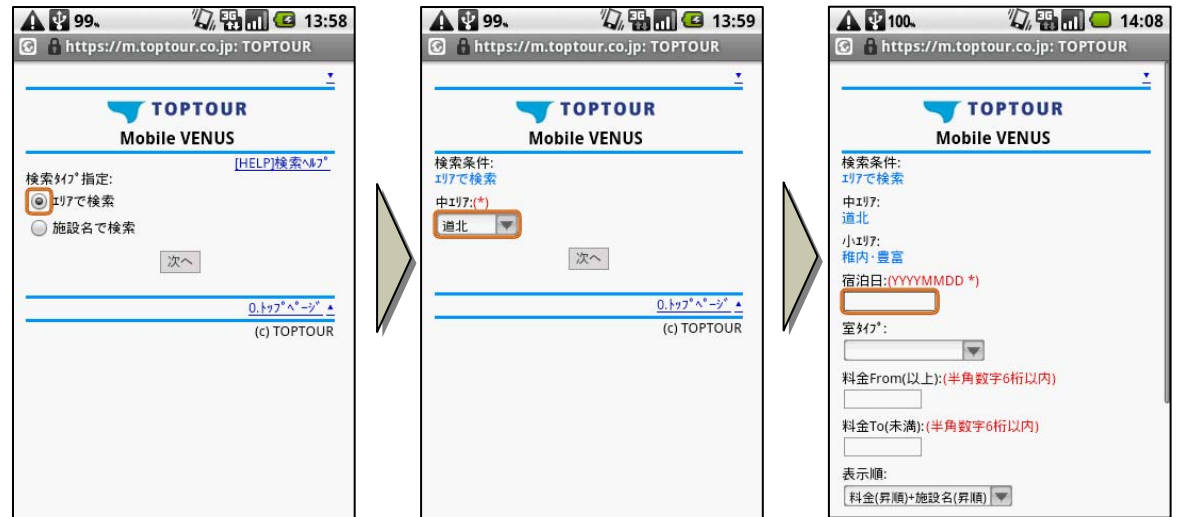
99 13:58
https://m.toptour.co.jp: TOPTOUR

TOPTOUR
Mobile VENUS
[HELP]検索ﾍﾙﾌﾟ
検索ﾀｲﾌﾟ指定:
ｴﾘｱで検索
施設名で検索
次へ
0.ﾄｯﾌﾟﾍﾟｰｼﾞ
(c) TOPTOUR

99 13:59
https://m.toptour.co.jp: TOPTOUR

TOPTOUR
Mobile VENUS
検索条件:
ｴﾘｱで検索
中ｴﾘｱ:(*)
道北
次へ
0.ﾄｯﾌﾟﾍﾟｰｼﾞ
(c) TOPTOUR

100 14:08
https://m.toptour.co.jp: TOPTOUR

TOPTOUR
Mobile VENUS
検索条件:
ｴﾘｱで検索
中ｴﾘｱ:
道北
小ｴﾘｱ:
稚内･豊富
宿泊日:(YYYYMMDD *)
室ﾀｲﾌﾟ:
料金From(以上):(半角数字6桁以内)
料金To(未満):(半角数字6桁以内)
表示順:
料金(昇順)+施設名(昇順)